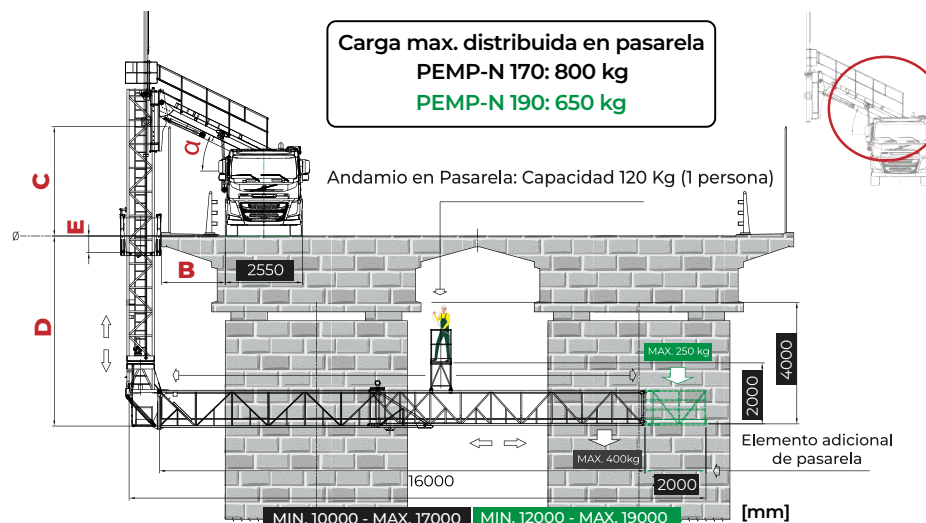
Carga max. distribuida en pasarela
PEMP-N 170: 800 kg
PEMP-N 190: 650 kg

Andamio en Pasarela: Capacidad 120 Kg (1 persona)

C

α

E

Ø

B

2550

D

MAX. 250 kg

4000

2000

MAX. 400kg

Elemento adicional de pasarela

16000

2000

MIN. 10000 - MAX. 17000

MIN. 12000 - MAX. 19000

[mm]